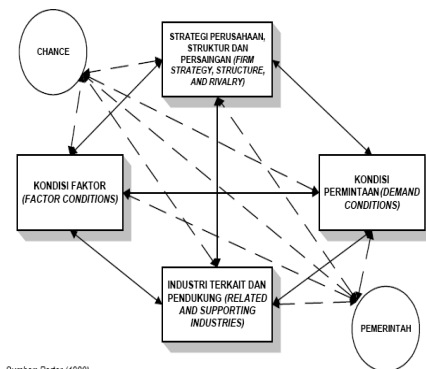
CHANCE

STRATEGI PERUSAHAAN, STRUKTUR DAN PERSAINGAN (FIRM STRATEGY, STRUCTURE, AND RIVALRY)

KONDISI FAKTOR (FACTOR CONDITIONS)

KONDISI PERMINTAAN(DEMAND CONDITIONS)

INDUSTRI TERKAIT DAN PENDUKUNG (RELATED AND SUPPORTING INDUSTRIES)

PEMERINTAH

Sumber: Porter (1990)